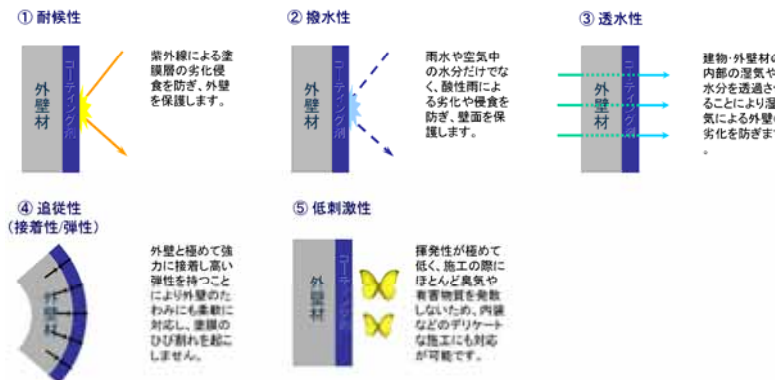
① 耐候性

外壁材

コーティング剤

紫外線による塗膜層の劣化侵食を防ぎ、外壁を保護します。

② 撥水性

外壁材

コーティング剤

雨水や空気中の水分だけでなく、酸性雨による劣化や侵食を防ぎ、壁面を保護します。

③ 透水性

外壁材

コーティング剤

建物・外壁材の内部の湿気や水分を透過させることにより湿気による外壁の劣化を防ぎます。

④ 追従性
(接着性/弾性)

外壁材

外壁と極めて強力に接着し高い弾性を持つことにより外壁のたわみにも柔軟に対応し、塗膜のひび割れを起こしません。

⑤ 低刺激性

外壁材

コーティング剤

揮発性が極めて低く、施工の際にほとんど臭気や有害物質を発散しないため、内装などのデリケートな施工にも対応が可能です。